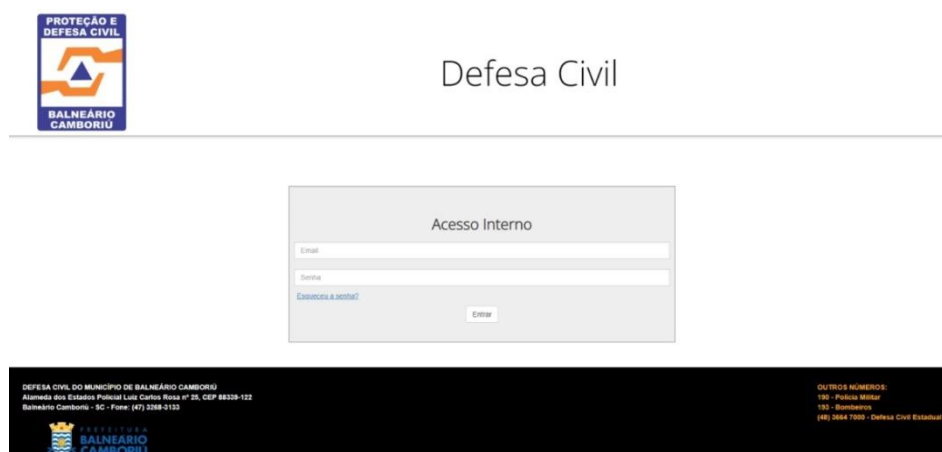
PROTEÇÃO E DEFESA CIVIL

BALNEÁRIO CAMBORIÚ

Defesa Civil

Acesso Interno

Email

Senha

Esqueceu a senha?

Entrar

DEFESA CIVIL DO MUNICÍPIO DE BALNEÁRIO CAMBORIÚ
Alameda dos Estados Policial Luiz Carlos Rosa nº 25, CEP 88339-122
Balneário Camboriú - SC - Fone: (47) 3268-3133

PREFEITURA
BALNEÁRIO
CAMBORIÚ

OUTROS NÚMEROS:
190 - Polícia Militar
193 - Bombeiros
(48) 3664 7000 - Defesa Civil Estadual